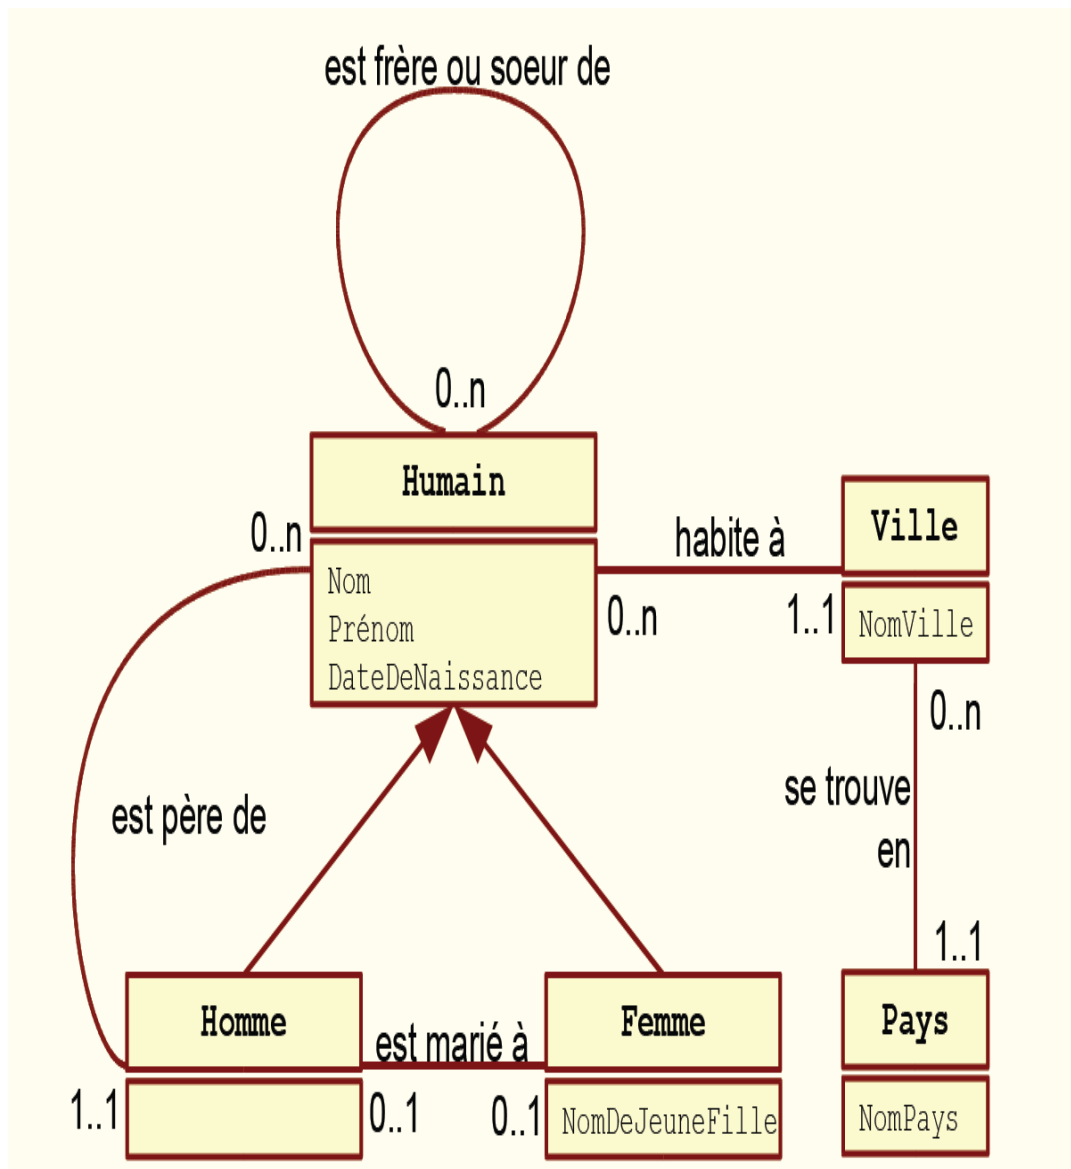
est frère ou soeur de

0..n

Humain

0..n

Nom
Prénom
DateDeNaissance

habite à

0..n

Ville

1..1

NomVille

0..n

se trouve en

1..1

est père de

Homme

est marié à

Femme

Pays

1..1

0..1

0..1

NomDeJeuneFille

NomPays